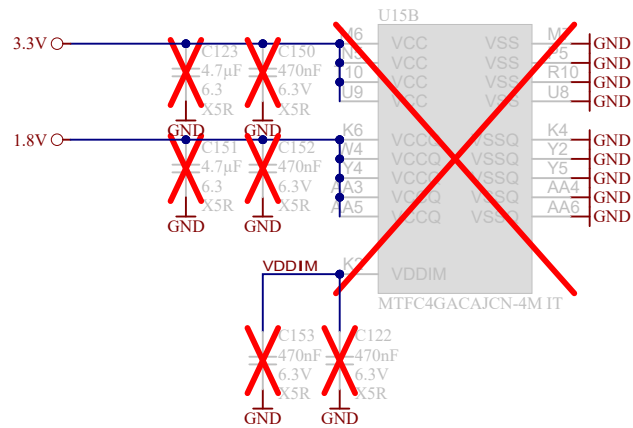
3.3V
C123
4.7µF
6.3
X5R
GND
C150
470nF
6.3V
X5R
GND
1.8V
C151
4.7µF
6.3
X5R
GND
C152
470nF
6.3V
X5R
GND
U15B
M6
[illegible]10
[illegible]10
U9
VCC
VCC
VCC
VCC
VSS
VSS
VSS
VSS
M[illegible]
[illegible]5
R10
U8
GND
GND
GND
GND
K6
W4
Y4
AA3
AA5
VCCQ
VCCQ
VCCQ
VCCQ
VCCQ
VSSQ
VSSQ
VSSQ
VSSQ
VSSQ
K4
Y2
Y5
AA4
AA6
GND
GND
GND
GND
GND
VDDIM
K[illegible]
VDDIM
MTFC4GACAJCN-4M IT
C153
470nF
6.3V
X5R
GND
C122
470nF
6.3V
X5R
GND